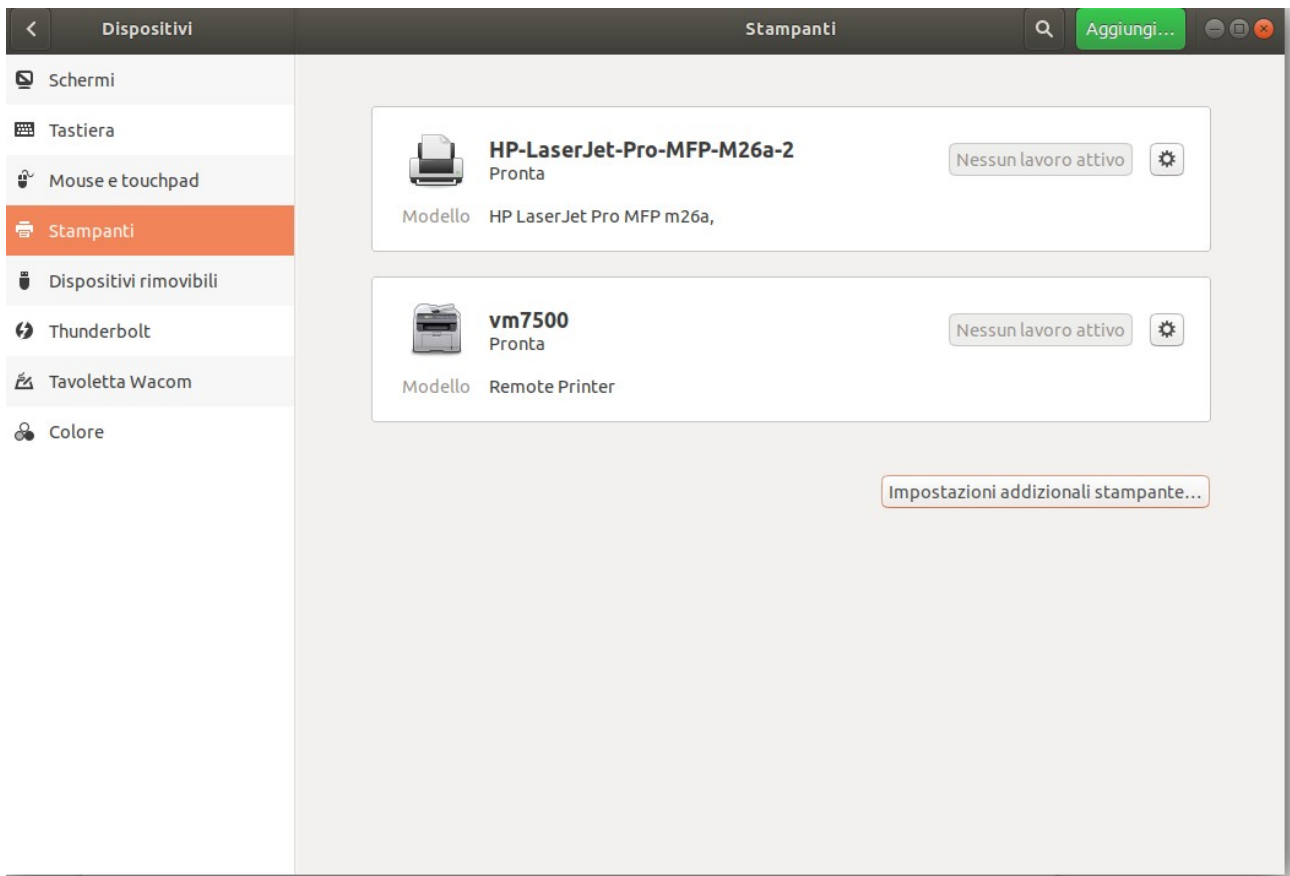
Dispositivi

Stampanti

Aggiungi...

Schermi

Tastiera

Mouse e touchpad

Stampanti

Dispositivi rimovibili

Thunderbolt

Tavoletta Wacom

Colore

HP-LaserJet-Pro-MFP-M26a-2
Pronta

Nessun lavoro attivo

Modello HP LaserJet Pro MFP m26a,

vm7500
Pronta

Nessun lavoro attivo

Modello Remote Printer

Impostazioni addizionali stampante...